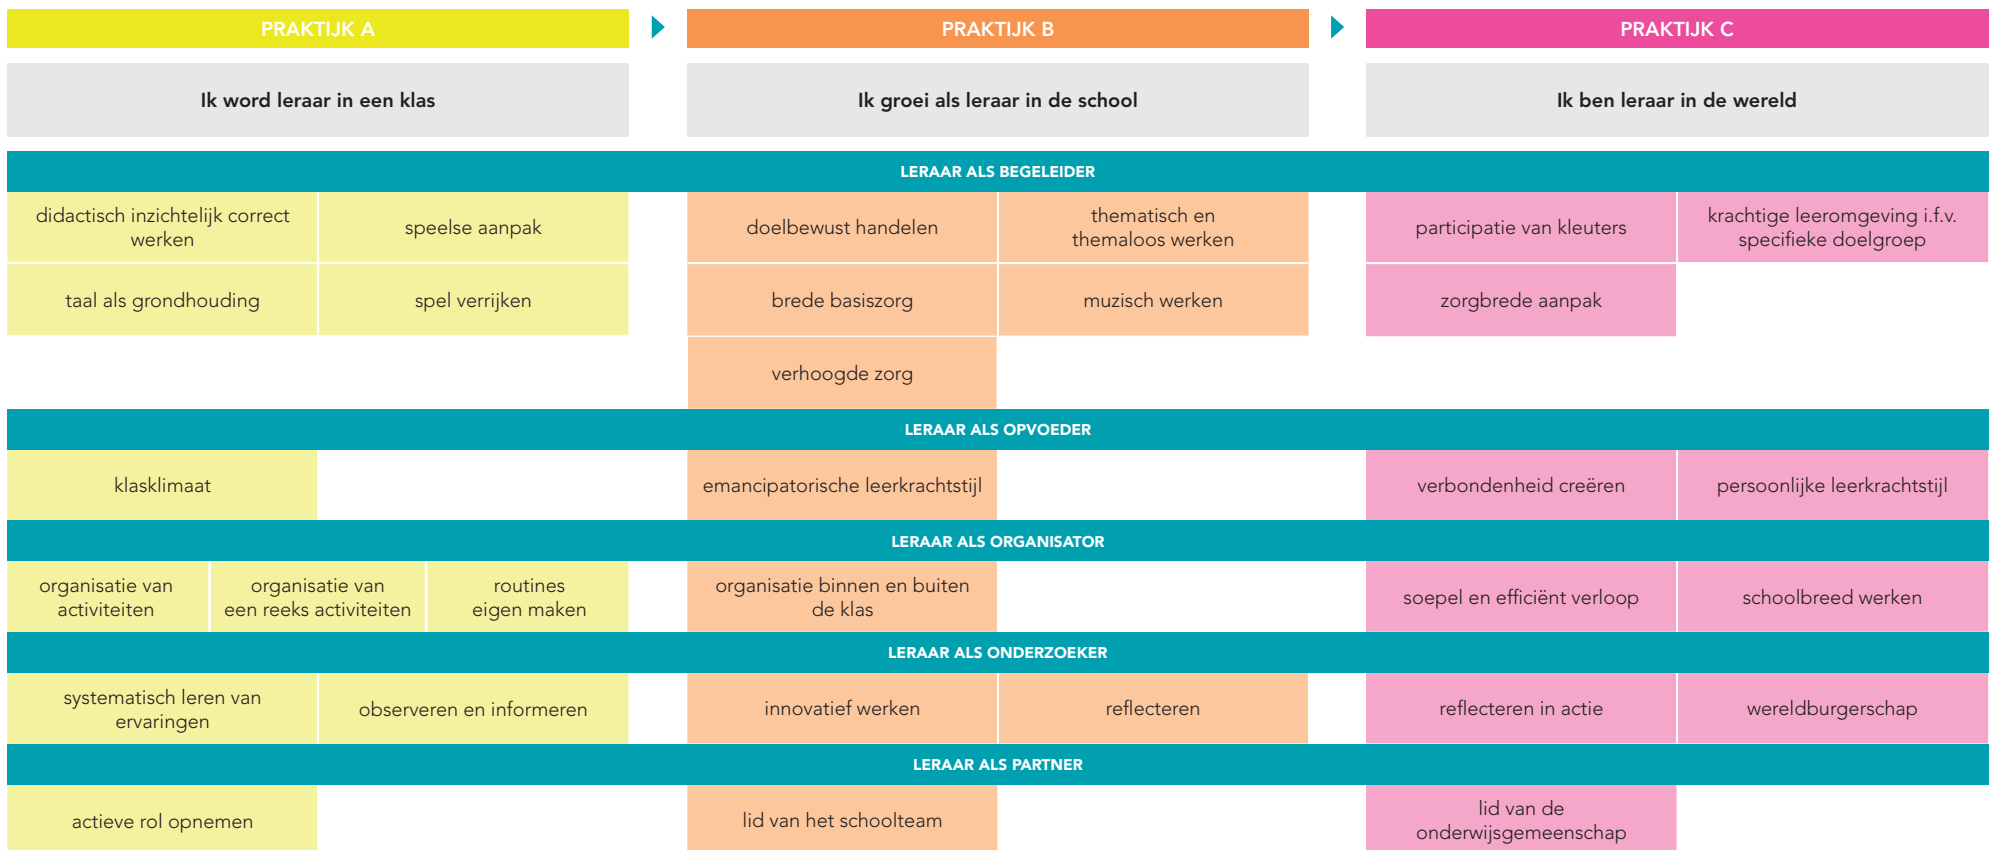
PRAKTIJK A

PRAKTIJK B

PRAKTIJK C

Ik word leraar in een klas

Ik groei als leraar in de school

Ik ben leraar in de wereld

LERAAR ALS BEGELEIDER

didactisch inzichtelijk correct werken

speelse aanpak

taal als grondhouding

spel verrijken

doelbewust handelen

thematisch en themaloos werken

brede basiszorg

muzisch werken

verhoogde zorg

participatie van kleuters

krachtige leeromgeving i.f.v. specifieke doelgroep

zorgbrede aanpak

LERAAR ALS OPVOEDER

klasklimaat

emancipatorische leerkrachtstijl

verbondenheid creëren

persoonlijke leerkrachtstijl

LERAAR ALS ORGANISATOR

organisatie van activiteiten

organisatie van een reeks activiteiten

routines eigen maken

organisatie binnen en buiten de klas

soepel en efficiënt verloop

schoolbreed werken

LERAAR ALS ONDERZOEKER

systematisch leren van ervaringen

observeren en informeren

innovatief werken

reflecteren

reflecteren in actie

wereldburgerschap

LERAAR ALS PARTNER

actieve rol opnemen

lid van het schoolteam

lid van de onderwijsgemeenschap